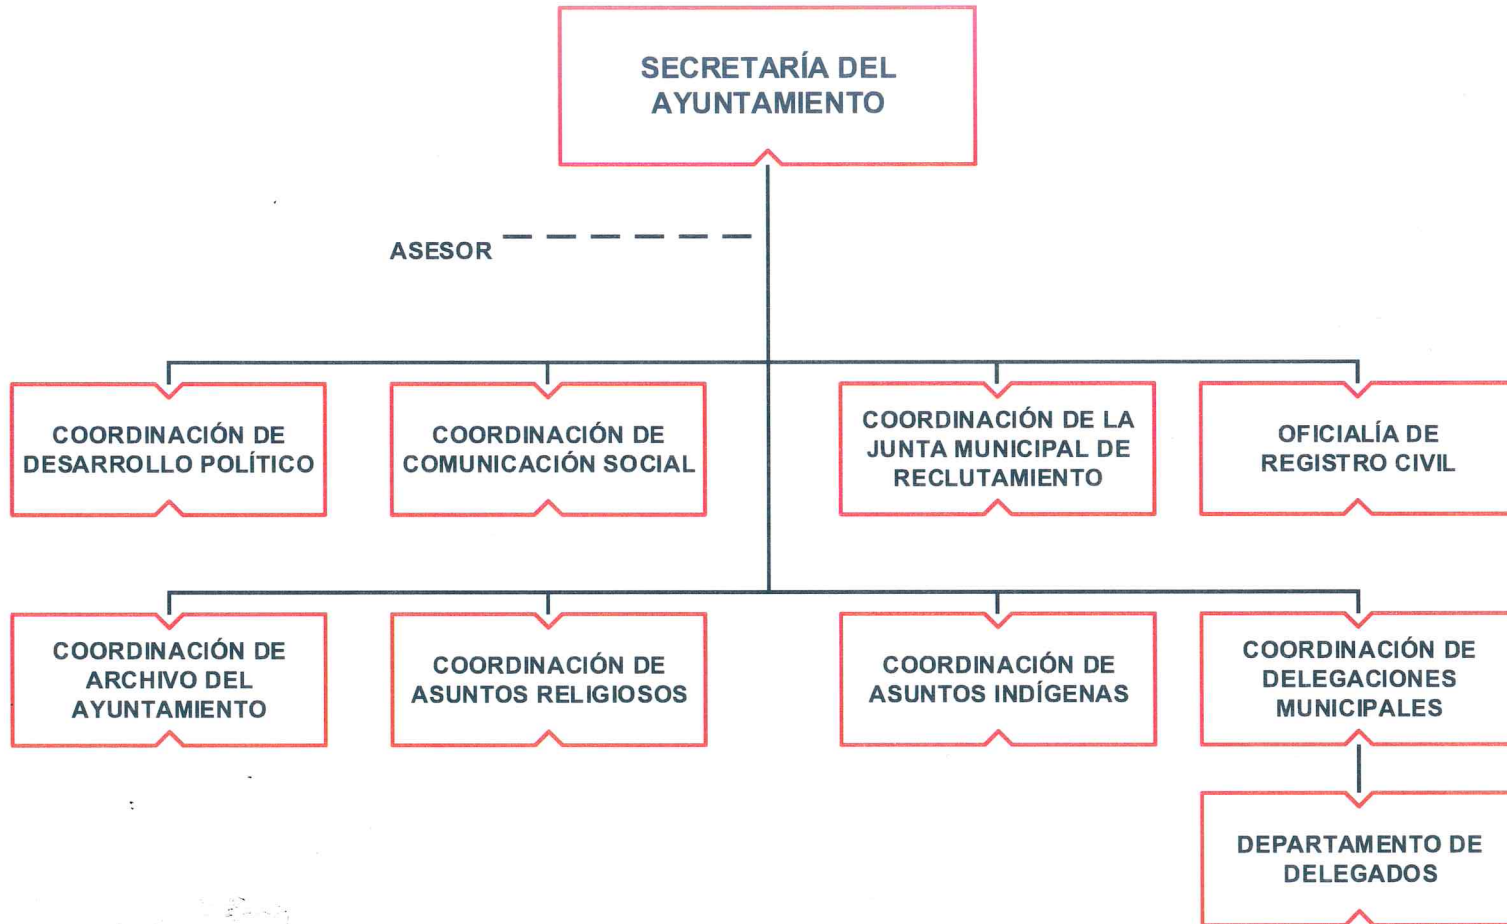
SECRETARÍA DEL AYUNTAMIENTO

ASESOR

COORDINACIÓN DE DESARROLLO POLÍTICO

COORDINACIÓN DE COMUNICACIÓN SOCIAL

COORDINACIÓN DE LA JUNTA MUNICIPAL DE RECLUTAMIENTO

OFICIALÍA DE REGISTRO CIVIL

COORDINACIÓN DE ARCHIVO DEL AYUNTAMIENTO

COORDINACIÓN DE ASUNTOS RELIGIOSOS

COORDINACIÓN DE ASUNTOS INDÍGENAS

COORDINACIÓN DE DELEGACIONES MUNICIPALES

DEPARTAMENTO DE DELEGADOS